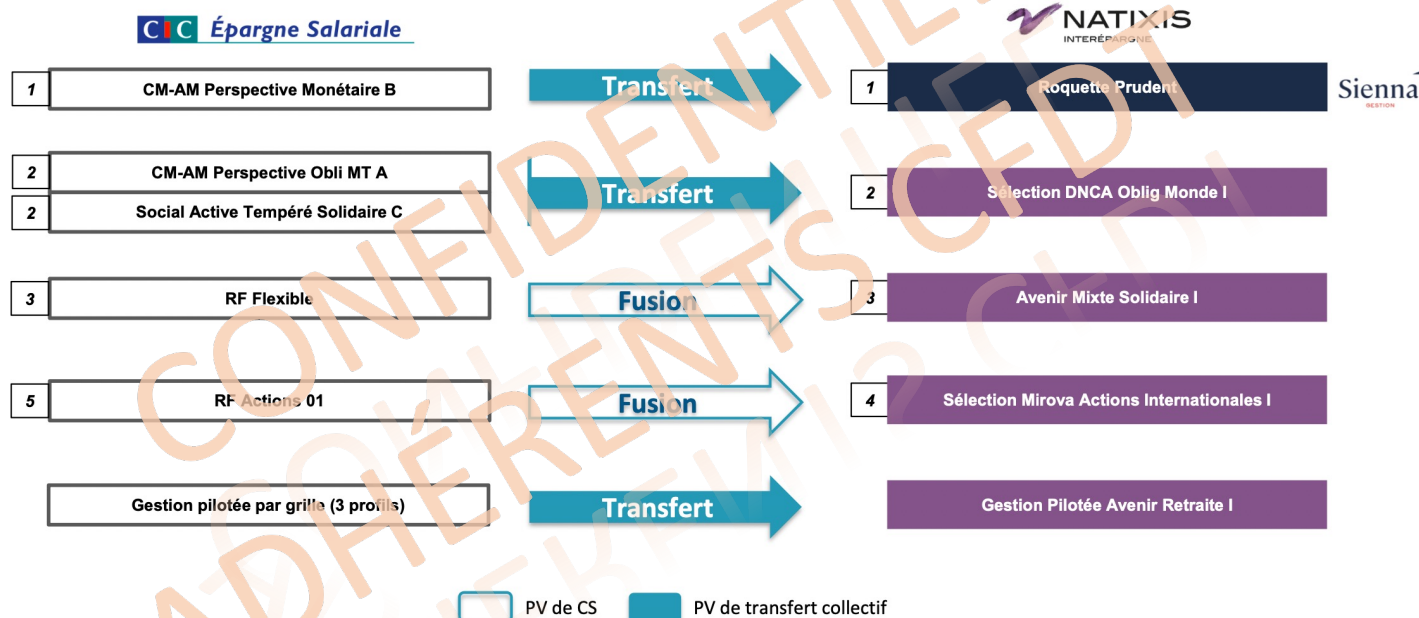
CIC Épargne Salariale

NATIXIS
INTERÉPARGNE

1 CM-AM Perspective Monétaire B
Transfert
1 Roquette Prudent
Sienna GESTION

2 CM-AM Perspective Obli MT A
2 Social Active Tempéré Solidaire C
Transfert
2 Sélection DNCA Oblig Monde I

3 RF Flexible
Fusion
3 Avenir Mixte Solidaire I

5 RF Actions 01
Fusion
4 Sélection Mirova Actions Internationales I

Gestion pilotée par grille (3 profils)
Transfert
Gestion Pilotée Avenir Retraite I

PV de CS
PV de transfert collectif

CONFIDENTIEL ADHÉRENTS CFDT